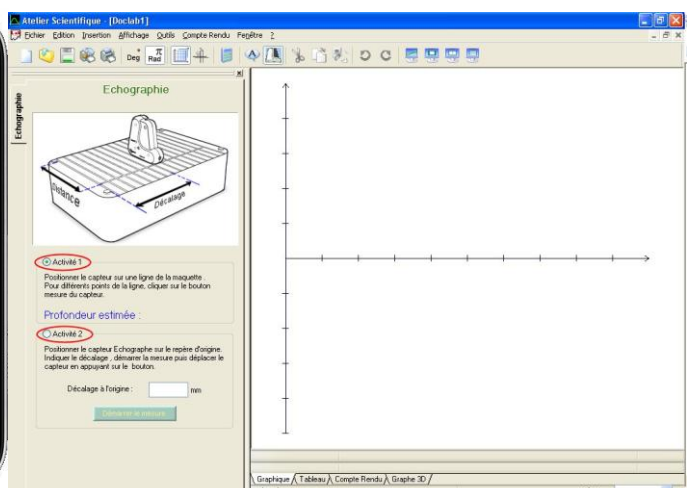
Atelier Scientifique - [Doclab1]

Fichier Edition Insertion Affichage Outils Compte Rendu Fenêtre ?

Deg $\frac{\pi}{Rad}$

Echographie

Echographie

Distance

Décalage

Activité 1

Positionner le capteur sur une ligne de la maquette . Pour différents points de la ligne, cliquer sur le bouton mesure du capteur.

Profondeur estimée :

Activité 2

Positionner le capteur Echographe sur le repère d'origine. Indiquer le décalage , démarrer la mesure puis déplacer le capteur en appuyant sur le bouton.

Décalage à l'origine : mm

Démarrer la mesure

Graphique Tableau Compte Rendu Graphe 3D